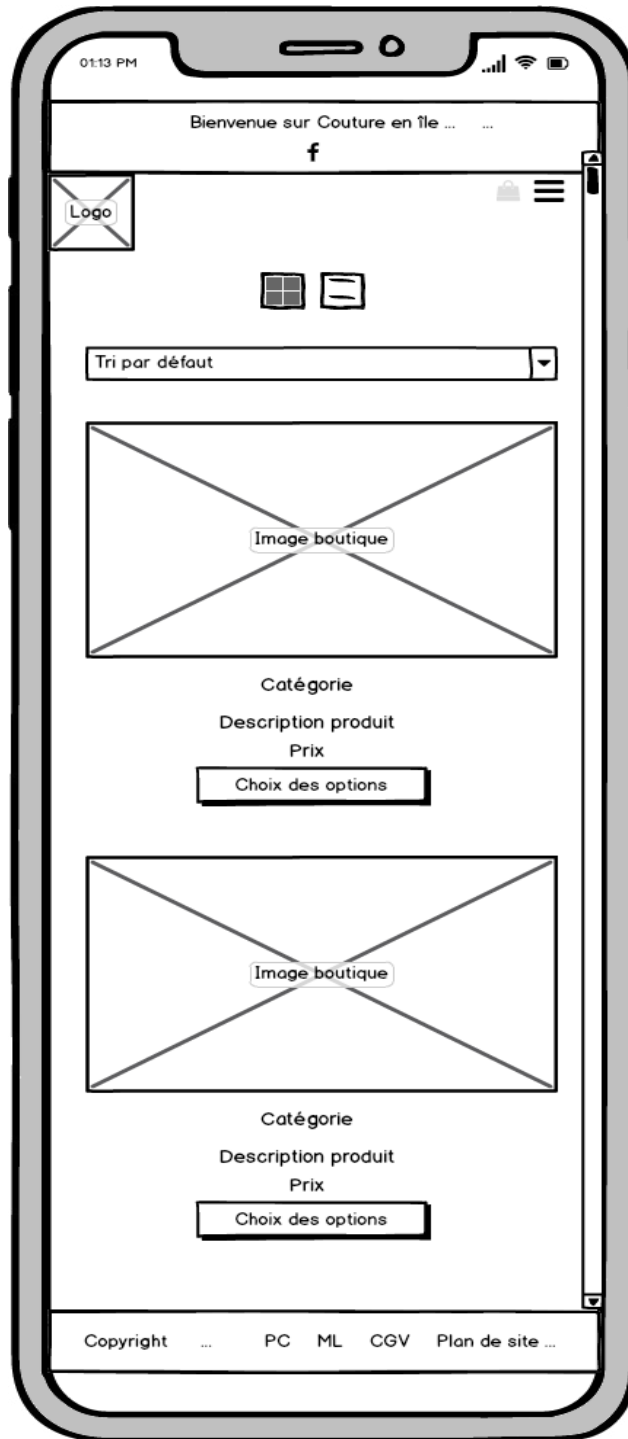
01:13 PM

Bienvenue sur Couture en île ... ...

f

Logo

Tri par défaut

Image boutique

Catégorie

Description produit

Prix

Choix des options

Image boutique

Catégorie

Description produit

Prix

Choix des options

Copyright ... PC ML CGV Plan de site ...